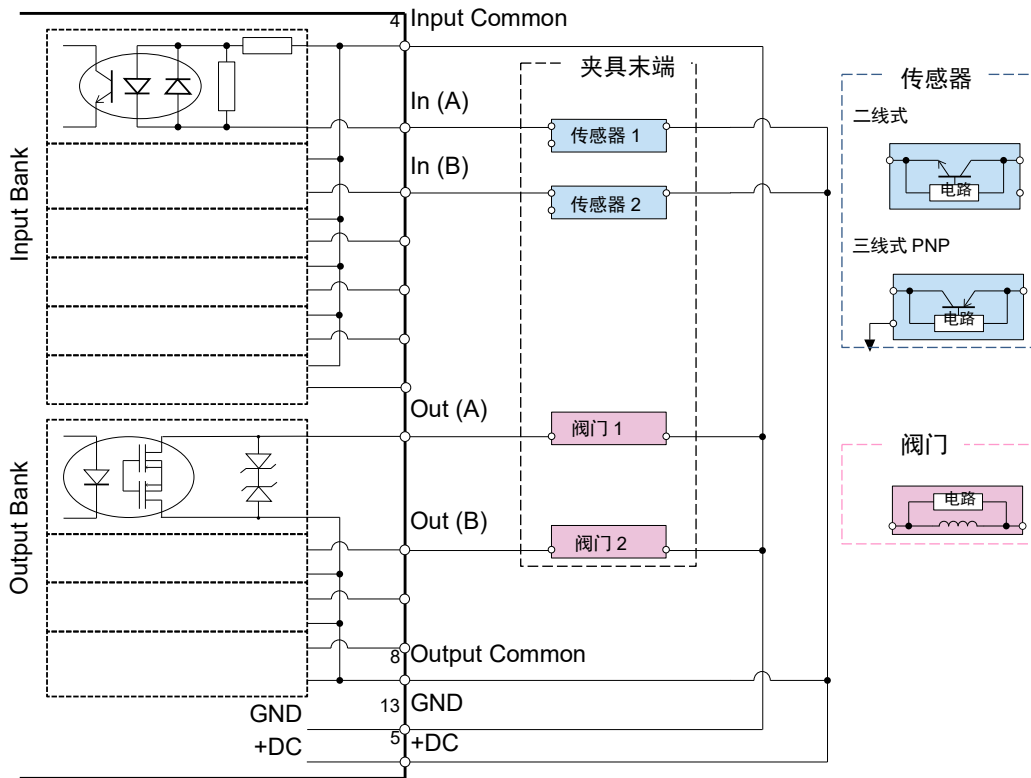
4 Input Common

夹具末端

In (A)

传感器 1

In (B)

传感器 2

Input Bank

Out (A)

阀门 1

Output Bank

Out (B)

阀门 2

8 Output Common

GND

13 GND

+DC

5 +DC

传感器

二线式

电路

三线式 PNP

电路

阀门

电路